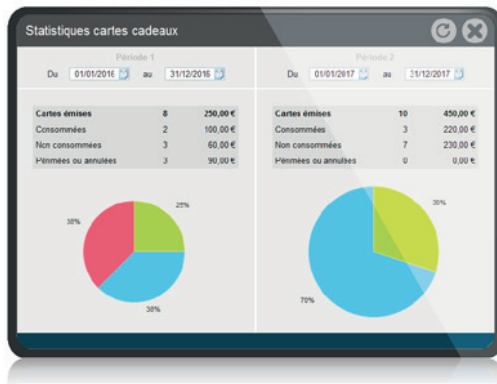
Statistiques cartes cadeaux

Période 1

Du 01/01/2016 au 31/12/2016

| Cartes émises | 8 | 250,00 € |
|---|---|---|
| Consommées | 2 | 100,00 € |
| Non consommées | 3 | 60,00 € |
| Périmées ou annulées | 3 | 90,00 € |

25%

38%

38%

Période 2

Du 01/01/2017 au 31/12/2017

| Cartes émises | 10 | 450,00 € |
|---|---|---|
| Consommées | 3 | 220,00 € |
| Non consommées | 7 | 230,00 € |
| Périmées ou annulées | 0 | 0,00 € |

30%

70%